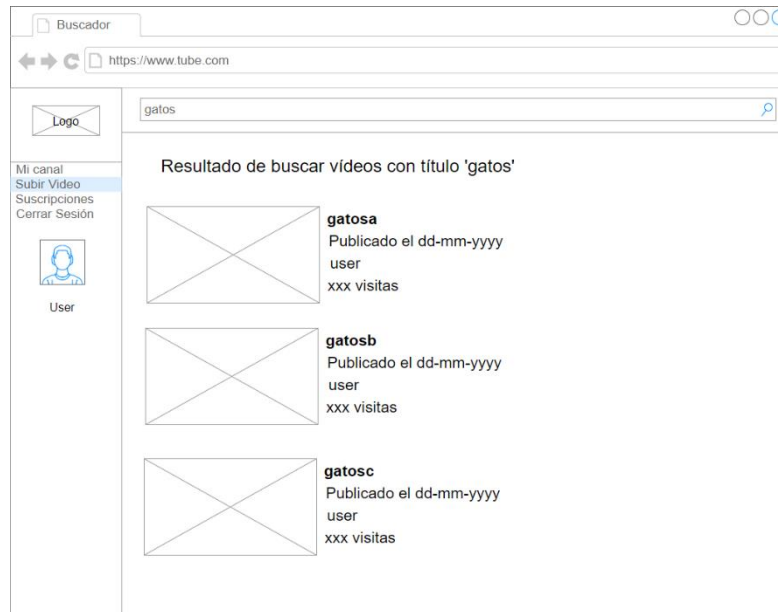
Buscador

https://www.tube.com

Logo

gatos

Mi canal
Subir Video
Suscripciones
Cerrar Sesión

User

Resultado de buscar vídeos con título 'gatos'

**gatosa**
Publicado el dd-mm-yyyy
user
xxx visitas

**gatosb**
Publicado el dd-mm-yyyy
user
xxx visitas

**gatosc**
Publicado el dd-mm-yyyy
user
xxx visitas